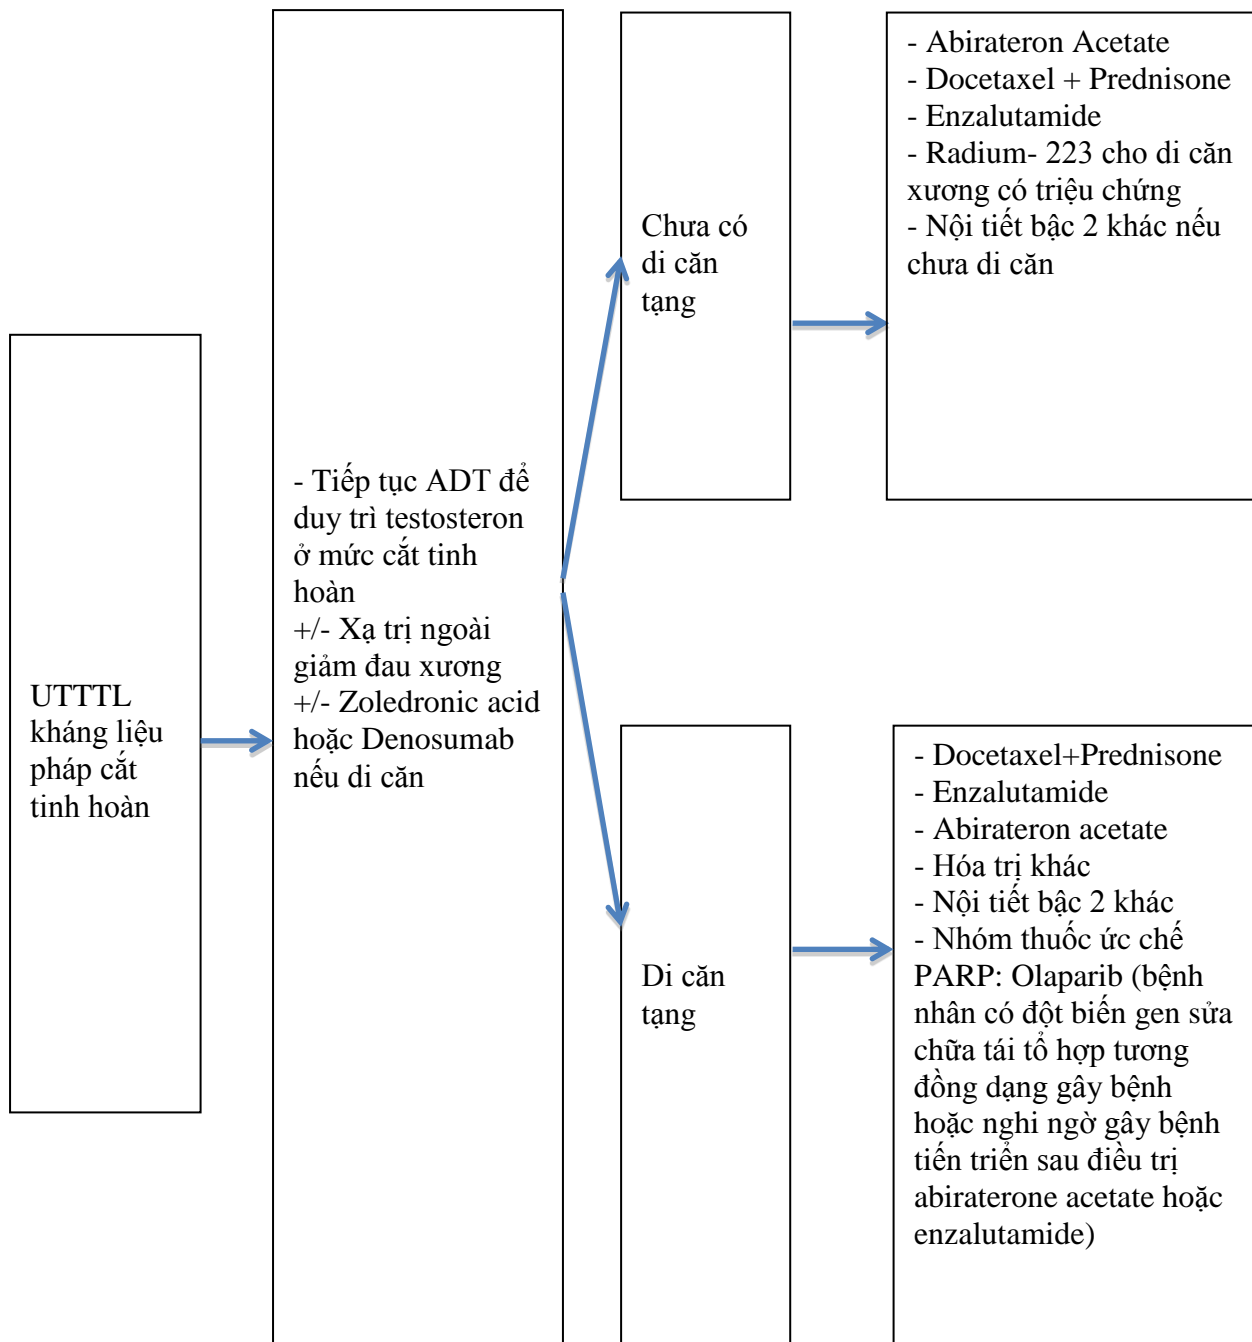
UTTTL kháng liệu pháp cắt tinh hoàn

- Tiếp tục ADT để duy trì testosteron ở mức cắt tinh hoàn
+/- Xạ trị ngoài giảm đau xương
+/- Zoledronic acid hoặc Denosumab nếu di căn

Chưa có di căn tạng

- Abirateron Acetate
- Docetaxel + Prednisone
- Enzalutamide
- Radium- 223 cho di căn xương có triệu chứng
- Nội tiết bậc 2 khác nếu chưa di căn

Di căn tạng

- Docetaxel+Prednisone
- Enzalutamide
- Abirateron acetate
- Hóa trị khác
- Nội tiết bậc 2 khác
- Nhóm thuốc ức chế PARP: Olaparib (bệnh nhân có đột biến gen sửa chữa tái tổ hợp tương đồng dạng gây bệnh hoặc nghi ngờ gây bệnh tiến triển sau điều trị abiraterone acetate hoặc enzalutamide)